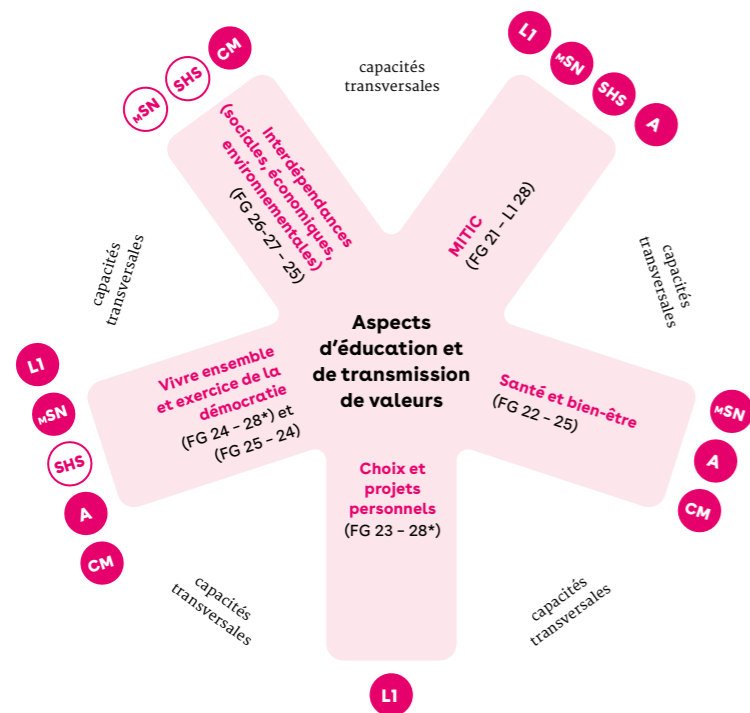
Aspects d'éducation et de transmission de valeurs

Interdépendances (sociales, économiques, environnementales) (FG 26-27 – 25)

MITIC (FG 21 – L1 28)

Vivre ensemble et exercice de la démocratie (FG 24 – 28*) et (FG 25 – 24)

Santé et bien-être (FG 22 – 25)

Choix et projets personnels (FG 23 – 28*)

capacités transversales

capacités transversales

capacités transversales

capacités transversales

capacités transversales

CM
SHS
MSN

L1
MSN
SHS
A

L1
MSN
SHS
A
CM

MSN
A
CM

L1